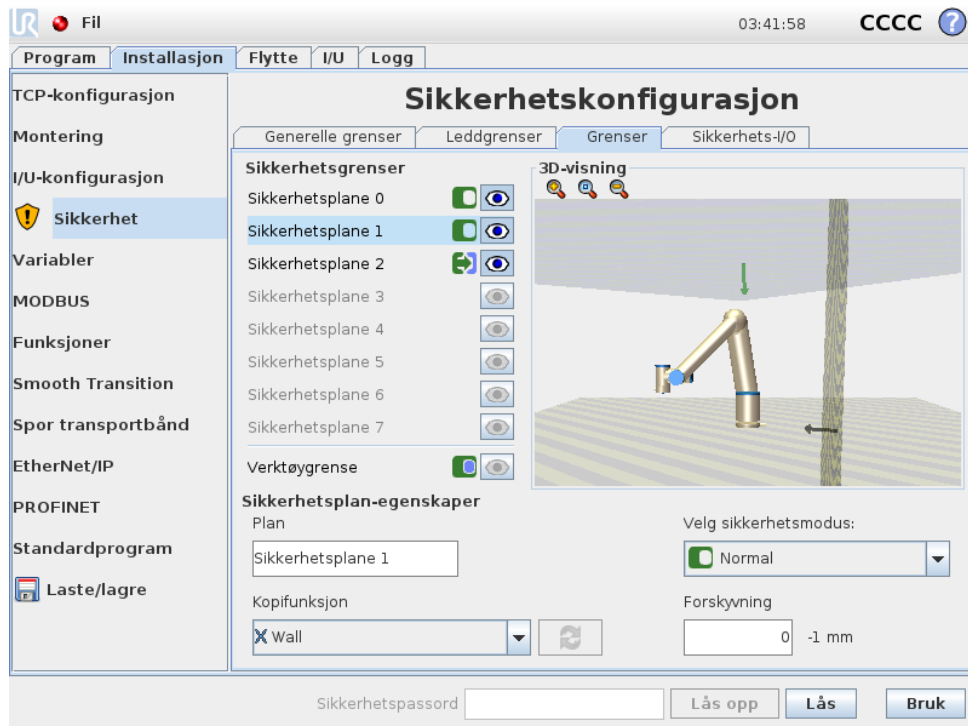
Fil

03:41:58 CCCC

Program | Installasjon | Flytte | I/U | Logg

TCP-konfigurasjon
Montering
I/U-konfigurasjon
Sikkerhet
Variabler
MODBUS
Funksjoner
Smooth Transition
Spor transportbånd
EtherNet/IP
PROFINET
Standardprogram
Laste/lagre

Sikkerhetskonfigurasjon

Generelle grenser | Leddgrenser | Grenser | Sikkerhets-I/O

Sikkerhetsgrenser
Sikkerhetsplane 0
Sikkerhetsplane 1
Sikkerhetsplane 2
Sikkerhetsplane 3
Sikkerhetsplane 4
Sikkerhetsplane 5
Sikkerhetsplane 6
Sikkerhetsplane 7
Verktøygrense

3D-visning

Sikkerhetsplan-egenskaper
Plan
Sikkerhetsplane 1

Velg sikkerhetsmodus:
Normal

Kopifunksjon
Wall

Forskyvning
0 -1 mm

Sikkerhetspassord | Lås opp | Lås | Bruk